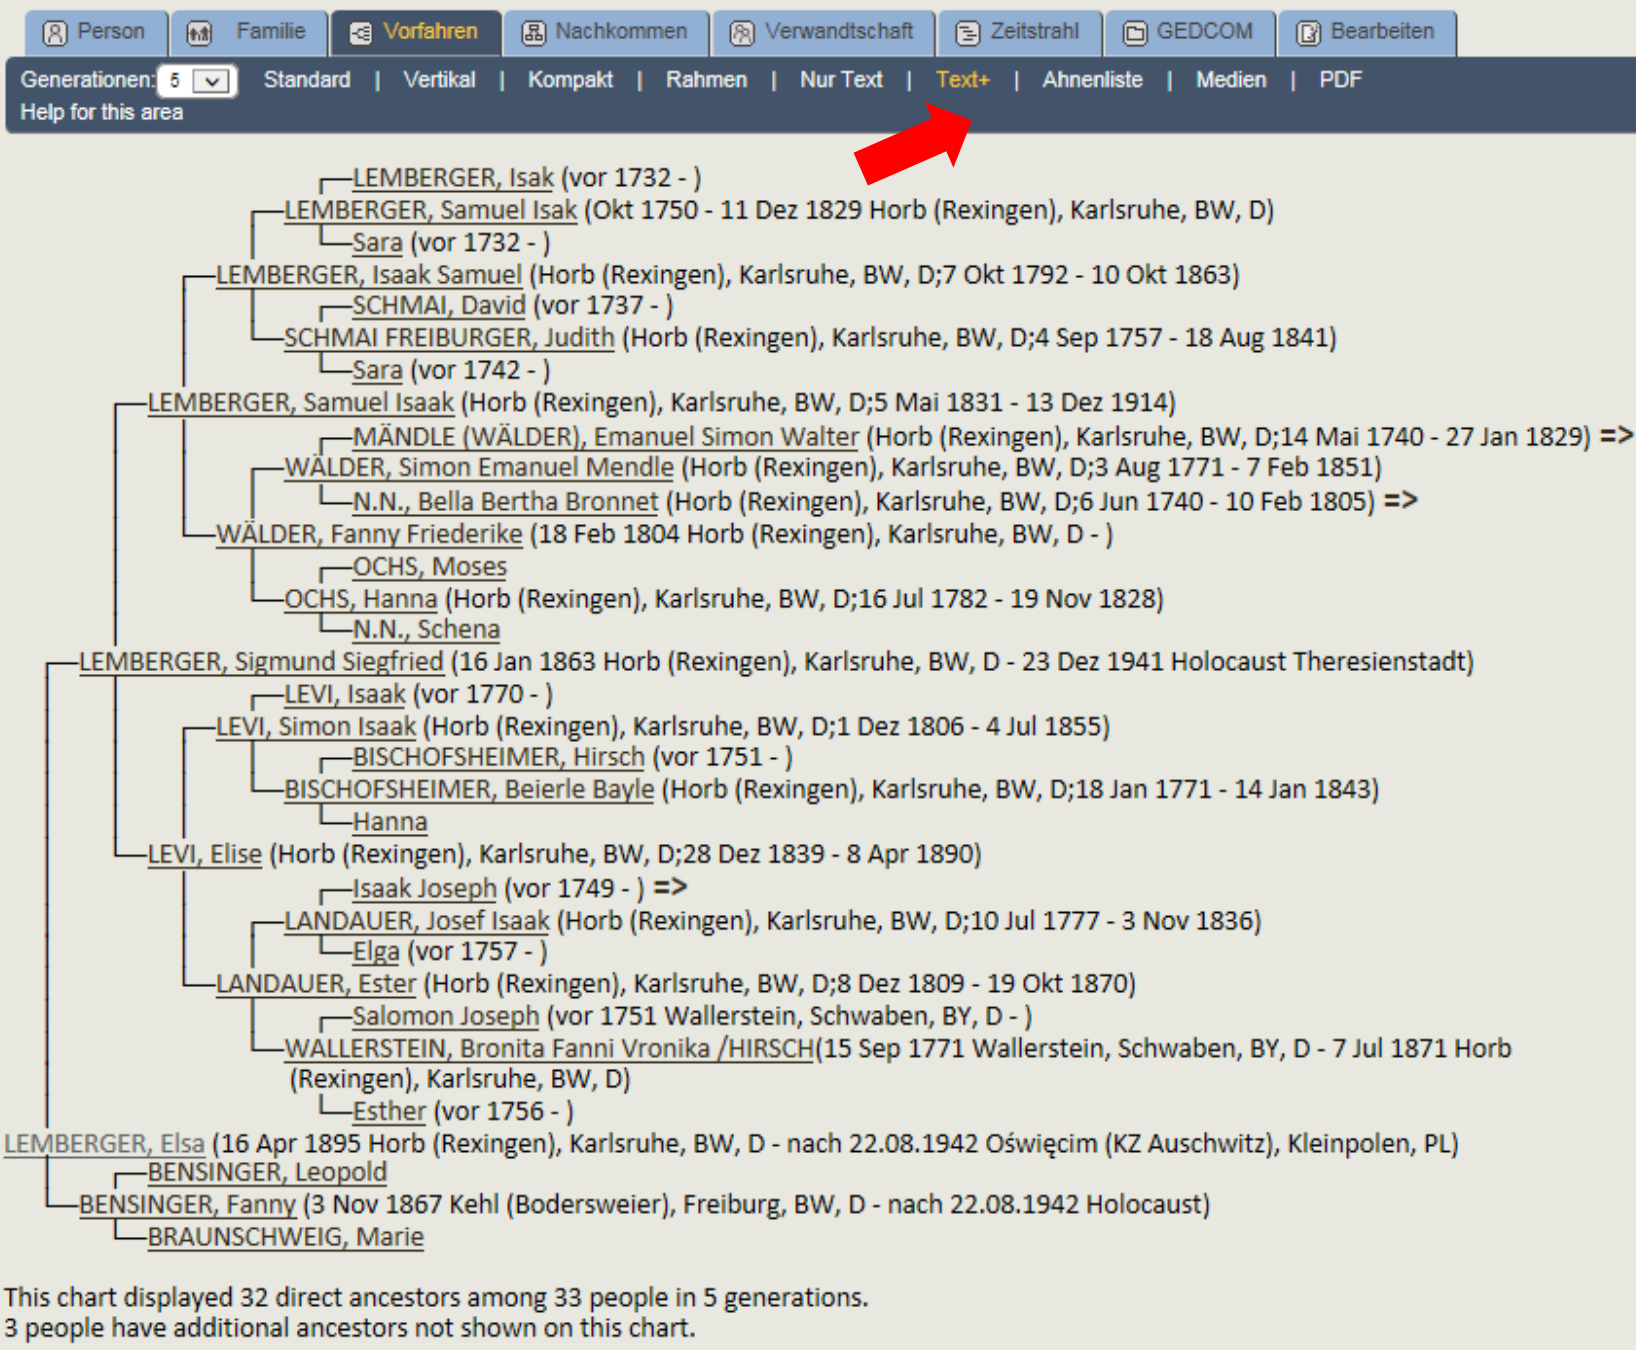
Person | Familie | Vorfahren | Nachkommen | Verwandtschaft | Zeitstrahl | GEDCOM | Bearbeiten

Generationen: 5 | Standard | Vertikal | Kompakt | Rahmen | Nur Text | Text+ | Ahnenliste | Medien | PDF
Help for this area

LEMBERGER, Isak (vor 1732 - )
LEMBERGER, Samuel Isak (Okt 1750 - 11 Dez 1829 Horb (Rexingen), Karlsruhe, BW, D)
Sara (vor 1732 - )
LEMBERGER, Isaak Samuel (Horb (Rexingen), Karlsruhe, BW, D;7 Okt 1792 - 10 Okt 1863)
SCHMAI, David (vor 1737 - )
SCHMAI FREIBURGER, Judith (Horb (Rexingen), Karlsruhe, BW, D;4 Sep 1757 - 18 Aug 1841)
Sara (vor 1742 - )
LEMBERGER, Samuel Isaak (Horb (Rexingen), Karlsruhe, BW, D;5 Mai 1831 - 13 Dez 1914)
MÄNDLE (WÄLDER), Emanuel Simon Walter (Horb (Rexingen), Karlsruhe, BW, D;14 Mai 1740 - 27 Jan 1829) =>
WÄLDER, Simon Emanuel Mendle (Horb (Rexingen), Karlsruhe, BW, D;3 Aug 1771 - 7 Feb 1851)
N.N., Bella Bertha Bronnet (Horb (Rexingen), Karlsruhe, BW, D;6 Jun 1740 - 10 Feb 1805) =>
WÄLDER, Fanny Friederike (18 Feb 1804 Horb (Rexingen), Karlsruhe, BW, D - )
OCHS, Moses
OCHS, Hanna (Horb (Rexingen), Karlsruhe, BW, D;16 Jul 1782 - 19 Nov 1828)
N.N., Schena
LEMBERGER, Sigmund Siegfried (16 Jan 1863 Horb (Rexingen), Karlsruhe, BW, D - 23 Dez 1941 Holocaust Theresienstadt)
LEVI, Isaak (vor 1770 - )
LEVI, Simon Isaak (Horb (Rexingen), Karlsruhe, BW, D;1 Dez 1806 - 4 Jul 1855)
BISCHOFSHEIMER, Hirsch (vor 1751 - )
BISCHOFSHEIMER, Beierle Bayle (Horb (Rexingen), Karlsruhe, BW, D;18 Jan 1771 - 14 Jan 1843)
Hanna
LEVI, Elise (Horb (Rexingen), Karlsruhe, BW, D;28 Dez 1839 - 8 Apr 1890)
Isaak Joseph (vor 1749 - ) =>
LANDAUER, Josef Isaak (Horb (Rexingen), Karlsruhe, BW, D;10 Jul 1777 - 3 Nov 1836)
Elga (vor 1757 - )
LANDAUER, Ester (Horb (Rexingen), Karlsruhe, BW, D;8 Dez 1809 - 19 Okt 1870)
Salomon Joseph (vor 1751 Wallerstein, Schwaben, BY, D - )
WALLERSTEIN, Bronita Fanni Vronika /HIRSCH(15 Sep 1771 Wallerstein, Schwaben, BY, D - 7 Jul 1871 Horb (Rexingen), Karlsruhe, BW, D)
Esther (vor 1756 - )
LEMBERGER, Elsa (16 Apr 1895 Horb (Rexingen), Karlsruhe, BW, D - nach 22.08.1942 Oświęcim (KZ Auschwitz), Kleinpolen, PL)
BENSINGER, Leopold
BENSINGER, Fanny (3 Nov 1867 Kehl (Bodersweier), Freiburg, BW, D - nach 22.08.1942 Holocaust)
BRAUNSCHWEIG, Marie

This chart displayed 32 direct ancestors among 33 people in 5 generations.
3 people have additional ancestors not shown on this chart.